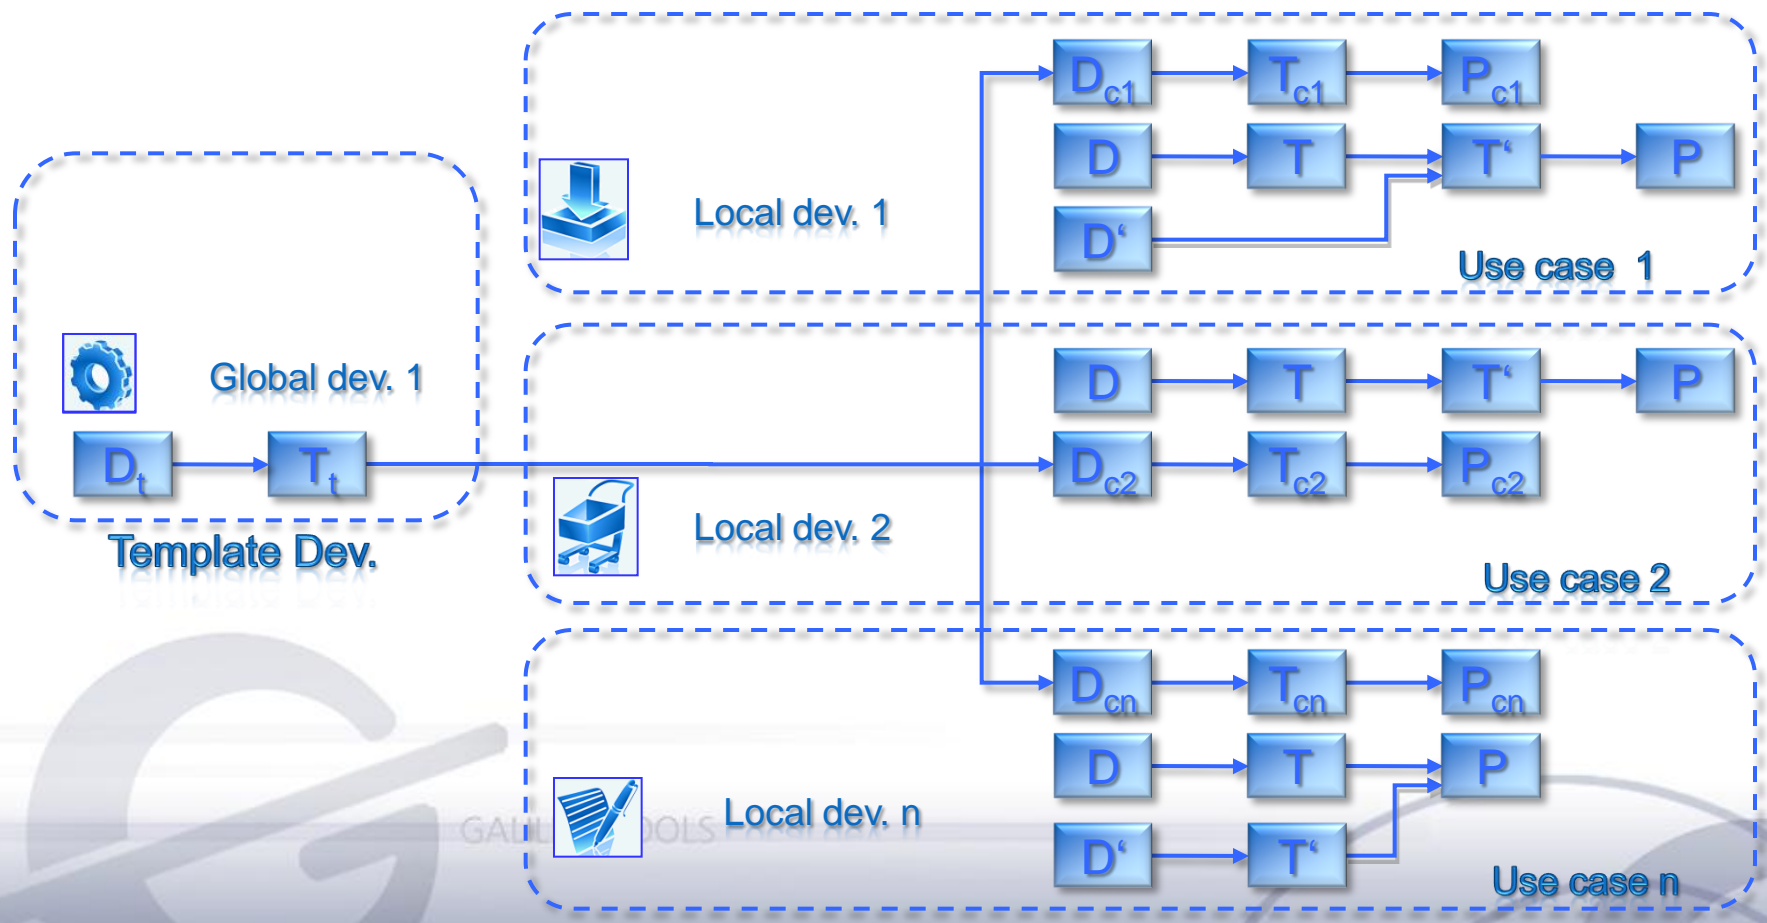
Global dev. 1

$D_t$ $T_t$

Template Dev.

Local dev. 1

$D_{c1}$ $T_{c1}$ $P_{c1}$

D T T‘ P

D‘

Use case 1

Local dev. 2

D T T‘ P

$D_{c2}$ $T_{c2}$ $P_{c2}$

Use case 2

Local dev. n

$D_{cn}$ $T_{cn}$ $P_{cn}$

D T P

D‘ T‘

GAL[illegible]OOLS

Use case n